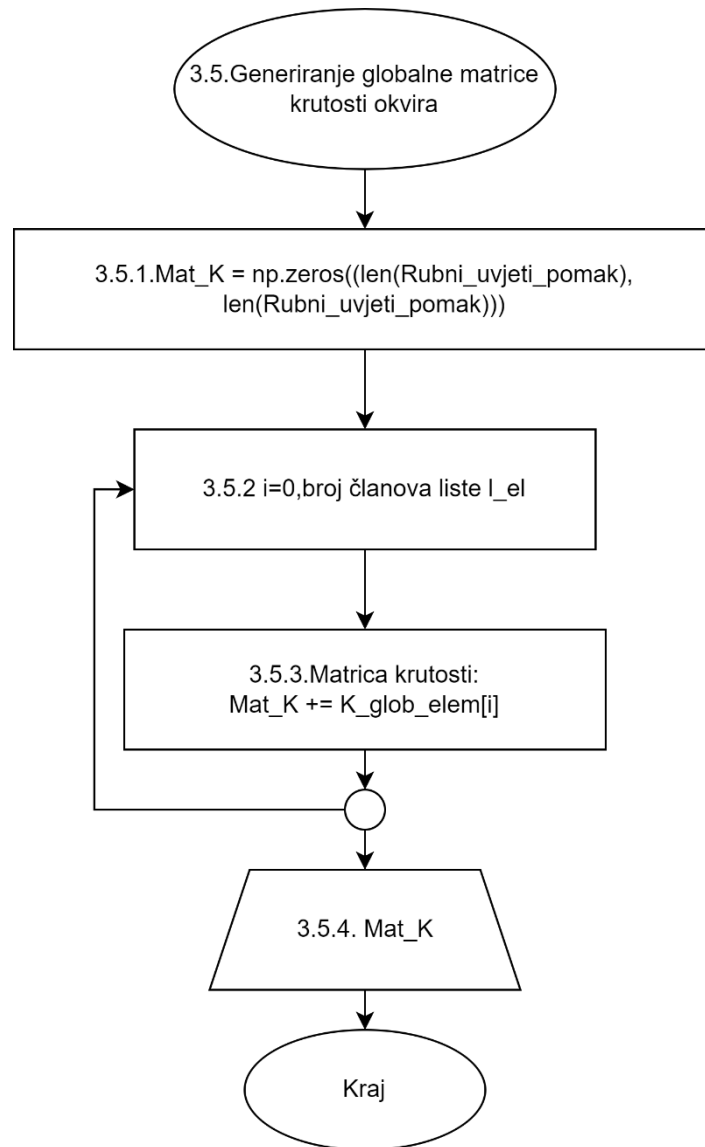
3.5.Generiranje globalne matrice krutosti okvira

3.5.1.Mat_K = np.zeros((len(Rubni_uvjeti_pomak), len(Rubni_uvjeti_pomak)))

3.5.2 i=0,broj članova liste l_el

3.5.3.Matrica krutosti:
Mat_K += K_glob_elem[i]

3.5.4. Mat_K

Kraj